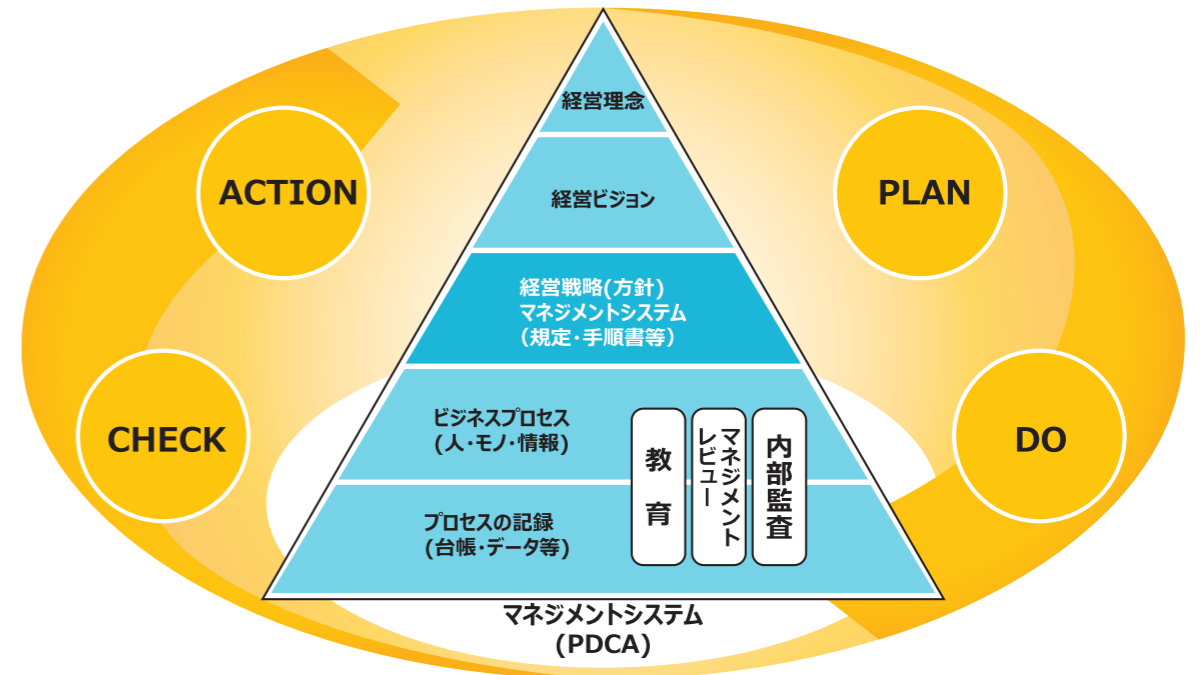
ACTION

PLAN

CHECK

DO

経営理念

経営ビジョン

経営戦略(方針)
マネジメントシステム
（規定・手順書等）

ビジネスプロセス
（人・モノ・情報）

プロセスの記録
（台帳・データ等）

教育

マネジメントレビュー

内部監査

マネジメントシステム
（PDCA）